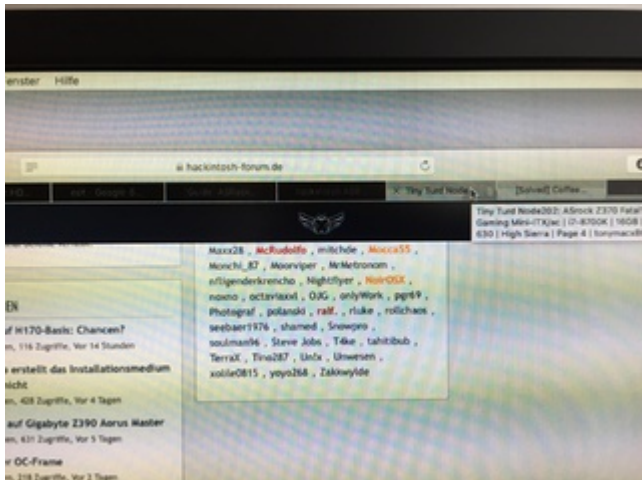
enster Hilfe

hackintosh-forum.de

HD | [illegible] Google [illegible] | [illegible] | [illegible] | Tiny Turd Node | [Solved] Coffee...

Tiny Turd Node202: ASrock Z370 Fatal1ty Gaming Mini-ITX/ac | i7-8700K | 16GB | 630 | High Sierra | Page 4 | tonymacx86

Maxx28 , McRudolfo , mitchde , Mocca55 , Monchi_87 , Moorviper , MrMetronom , nfligenderkrencho , Nightflyer , NoirOSX , noxno , octaviaxxl , OJG , onlyWork , pgr69 , Photograf , polanski , ralf. , rluke , rollchaos , seebaer1976 , shamed , Snewpro , soulman96 , Steve Jobs , T4ke , tahitibub , TerraX , Tino287 , Unix , Unwesen , xolile0815 , yoyo268 , Zakkwylde

EN

uf H170-Basis: Chancen?
en, 116 Zugriffe, Vor 14 Stunden

erstellt das Installationsmedium
nicht
en, 428 Zugriffe, Vor 4 Tagen

auf Gigabyte Z390 Aorus Master
en, 631 Zugriffe, Vor 5 Tagen

r OC-Frame
en, 218 Zugriffe, Vor 3 Tagen